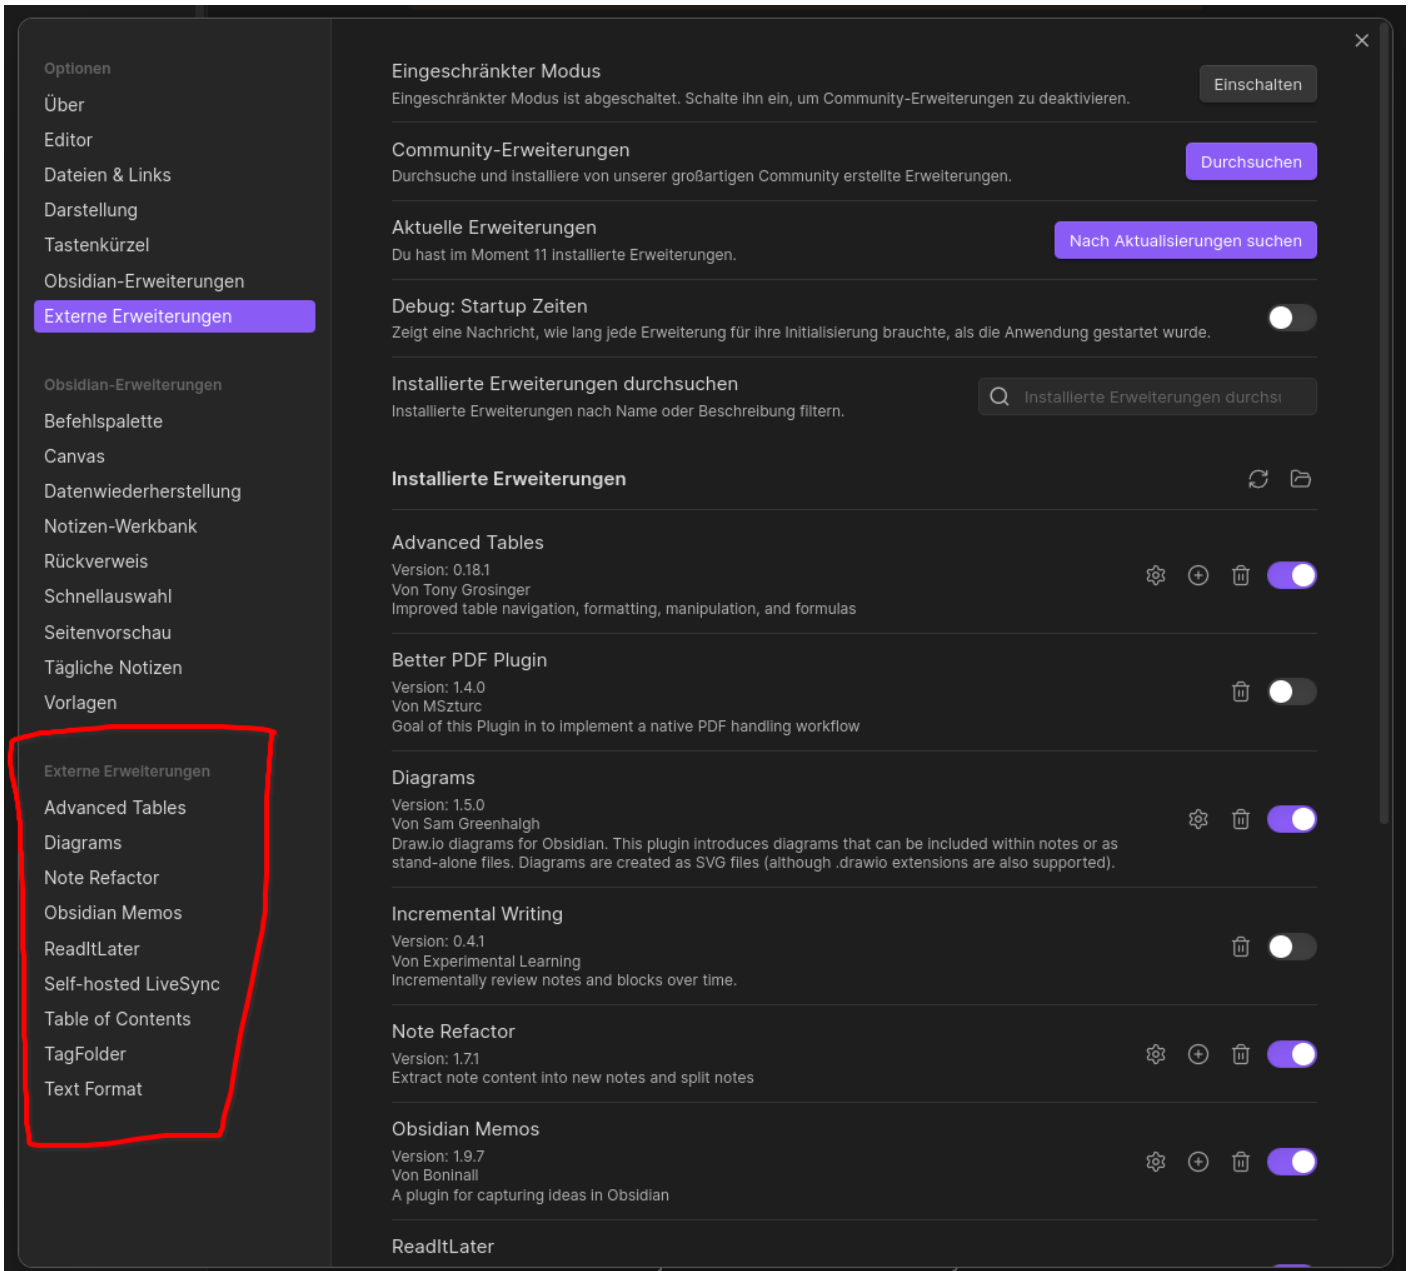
Optionen
Über
Editor
Dateien & Links
Darstellung
Tastenkürzel
Obsidian-Erweiterungen
Externe Erweiterungen

Obsidian-Erweiterungen
Befehlspalette
Canvas
Datenwiederherstellung
Notizen-Werkbank
Rückverweis
Schnellauswahl
Seitenvorschau
Tägliche Notizen
Vorlagen

Externe Erweiterungen
Advanced Tables
Diagrams
Note Refactor
Obsidian Memos
ReadItLater
Self-hosted LiveSync
Table of Contents
TagFolder
Text Format

Eingeschränkter Modus
Eingeschränkter Modus ist abgeschaltet. Schalte ihn ein, um Community-Erweiterungen zu deaktivieren.
Einschalten

Community-Erweiterungen
Durchsuche und installiere von unserer großartigen Community erstellte Erweiterungen.
Durchsuchen

Aktuelle Erweiterungen
Du hast im Moment 11 installierte Erweiterungen.
Nach Aktualisierungen suchen

Debug: Startup Zeiten
Zeigt eine Nachricht, wie lang jede Erweiterung für ihre Initialisierung brauchte, als die Anwendung gestartet wurde.

Installierte Erweiterungen durchsuchen
Installierte Erweiterungen nach Name oder Beschreibung filtern.
Installierte Erweiterungen durchsu

Installierte Erweiterungen

Advanced Tables
Version: 0.18.1
Von Tony Grosinger
Improved table navigation, formatting, manipulation, and formulas

Better PDF Plugin
Version: 1.4.0
Von MSzturc
Goal of this Plugin in to implement a native PDF handling workflow

Diagrams
Version: 1.5.0
Von Sam Greenhalgh
Draw.io diagrams for Obsidian. This plugin introduces diagrams that can be included within notes or as stand-alone files. Diagrams are created as SVG files (although .drawio extensions are also supported).

Incremental Writing
Version: 0.4.1
Von Experimental Learning
Incrementally review notes and blocks over time.

Note Refactor
Version: 1.7.1
Extract note content into new notes and split notes

Obsidian Memos
Version: 1.9.7
Von Boninall
A plugin for capturing ideas in Obsidian

ReadItLater